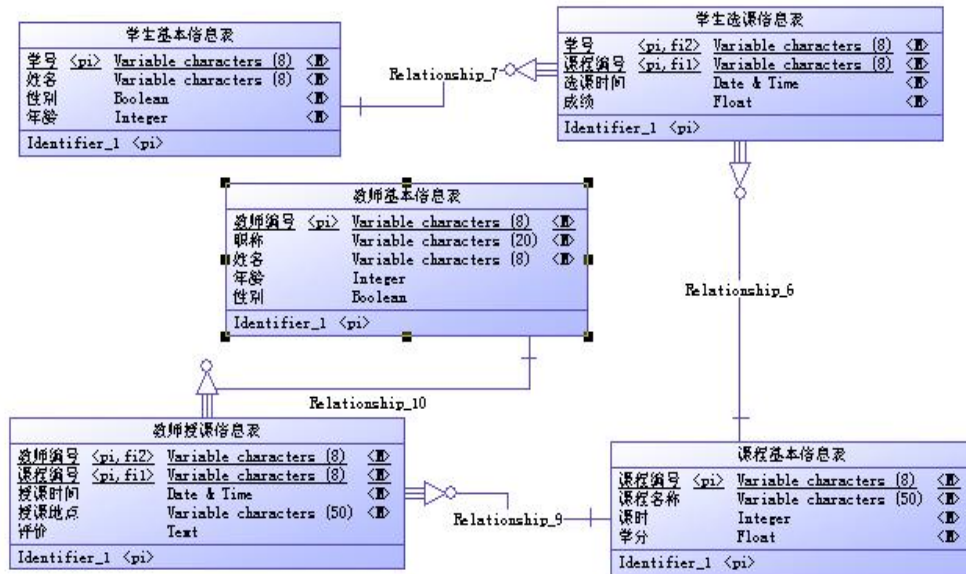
学生基本信息表

| 学号 | <pi> | Variable characters (8) | <M> |
|---|---|---|---|
| 姓名 | | Variable characters (8) | <M> |
| 性别 | | Boolean | <M> |
| 年龄 | | Integer | <M> |

Identifier_1 <pi>

Relationship_7

学生选课信息表

| 学号 | <pi, fi2> | Variable characters (8) | <M> |
|---|---|---|---|
| 课程编号 | <pi, fi1> | Variable characters (8) | <M> |
| 选课时间 | | Date & Time | <M> |
| 成绩 | | Float | <M> |

Identifier_1 <pi>

教师基本信息表

| 教师编号 | <pi> | Variable characters (8) | <M> |
|---|---|---|---|
| 职称 | | Variable characters (20) | <M> |
| 姓名 | | Variable characters (8) | <M> |
| 年龄 | | Integer | |
| 性别 | | Boolean | |

Identifier_1 <pi>

Relationship_6

Relationship_10

教师授课信息表

| 教师编号 | <pi, fi2> | Variable characters (8) | <M> |
|---|---|---|---|
| 课程编号 | <pi, fi1> | Variable characters (8) | <M> |
| 授课时间 | | Date & Time | <M> |
| 授课地点 | | Variable characters (50) | <M> |
| 评价 | | Text | |

Identifier_1 <pi>

Relationship_9

课程基本信息表

| 课程编号 | <pi> | Variable characters (8) | <M> |
|---|---|---|---|
| 课程名称 | | Variable characters (50) | <M> |
| 课时 | | Integer | <M> |
| 学分 | | Float | <M> |

Identifier_1 <pi>